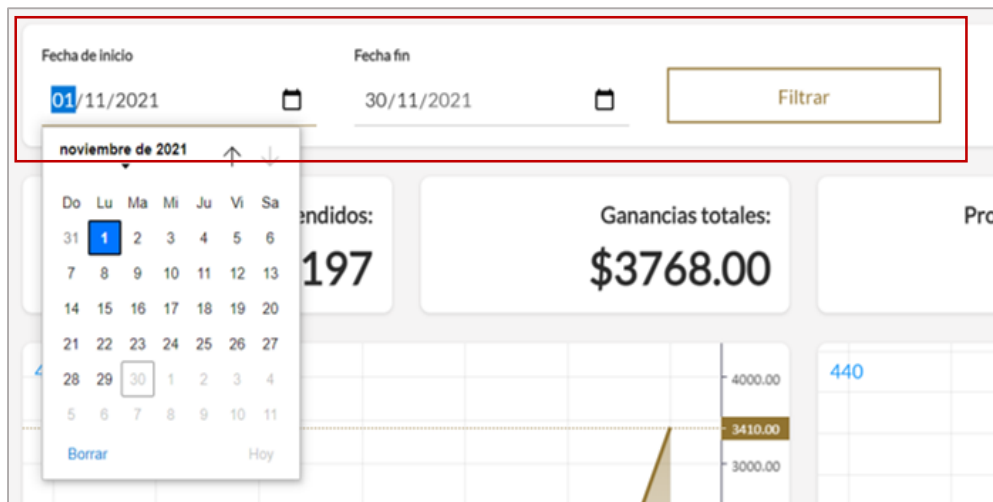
Fecha de inicio
01/11/2021

Fecha fin
30/11/2021

Filtrar

noviembre de 2021

| Do | Lu | Ma | Mi | Ju | Vi | Sa |
|---|---|---|---|---|---|---|
| 31 | 1 | 2 | 3 | 4 | 5 | 6 |
| 7 | 8 | 9 | 10 | 11 | 12 | 13 |
| 14 | 15 | 16 | 17 | 18 | 19 | 20 |
| 21 | 22 | 23 | 24 | 25 | 26 | 27 |
| 28 | 29 | 30 | 1 | 2 | 3 | 4 |
| 5 | 6 | 7 | 8 | 9 | 10 | 11 |

Borrar
Hoy

endidos:
197

Ganancias totales:
$3768.00

Pro

4

4000.00
3410.00
3000.00

440